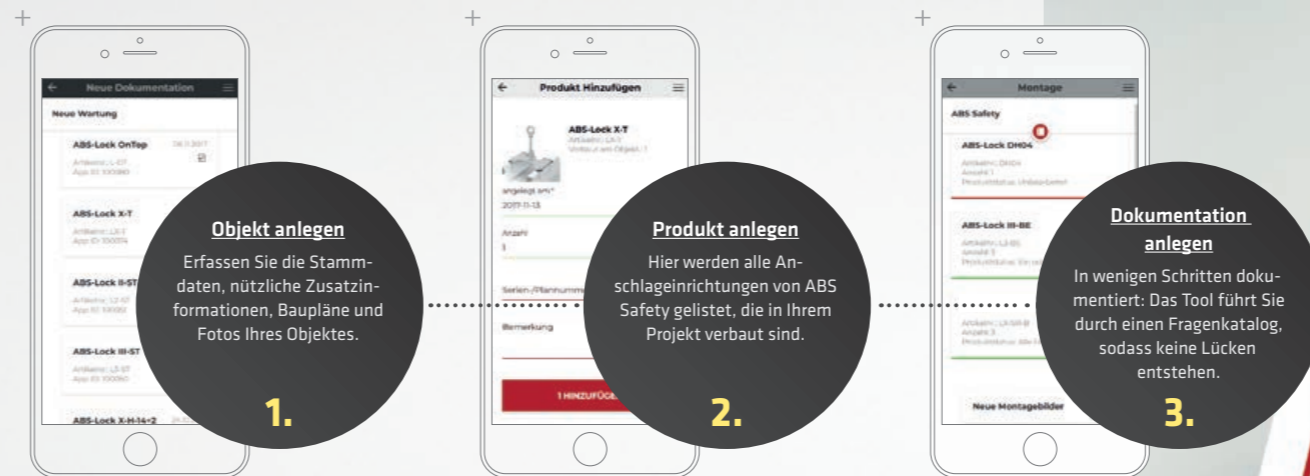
Neue Dokumentation

Neue Wartung

ABS-Lock OnTop

ABS-Lock X-T

ABS-Lock II-ST

ABS-Lock III-ST

ABS-Lock X-H-14+2

Objekt anlegen

Erfassen Sie die Stammdaten, nützliche Zusatzinformationen, Baupläne und Fotos Ihres Objektes.

1.

Produkt Hinzufügen

ABS-Lock X-T

angelegt am*

2017-11-13

Anzahl

1

Serien-/Plannummer

Bemerkung

1 HINZUFÜGE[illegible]

Produkt anlegen

Hier werden alle Anschlageinrichtungen von ABS Safety gelistet, die in Ihrem Projekt verbaut sind.

2.

Montage

ABS Safety

ABS-Lock DH04

ABS-Lock III-BE

Neue Montagebilder

Dokumentation anlegen

In wenigen Schritten dokumentiert: Das Tool führt Sie durch einen Fragenkatalog, sodass keine Lücken entstehen.

3.